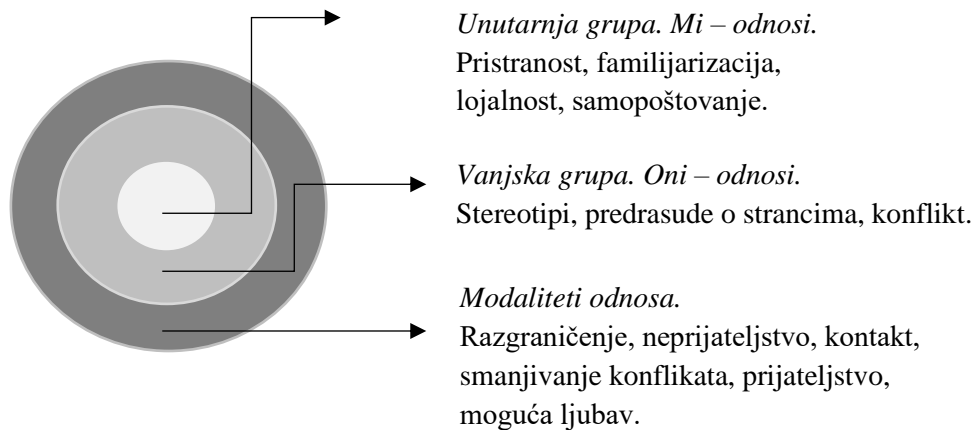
*Unutarnja grupa. Mi – odnosi.*
Pristranost, familijarizacija, lojalnost, samopoštovanje.

*Vanjska grupa. Oni – odnosi.*
Stereotipi, predrasude o strancima, konflikt.

*Modaliteti odnosa.*
Razgraničenje, neprijateljstvo, kontakt, smanjivanje konflikata, prijateljstvo, moguća ljubav.